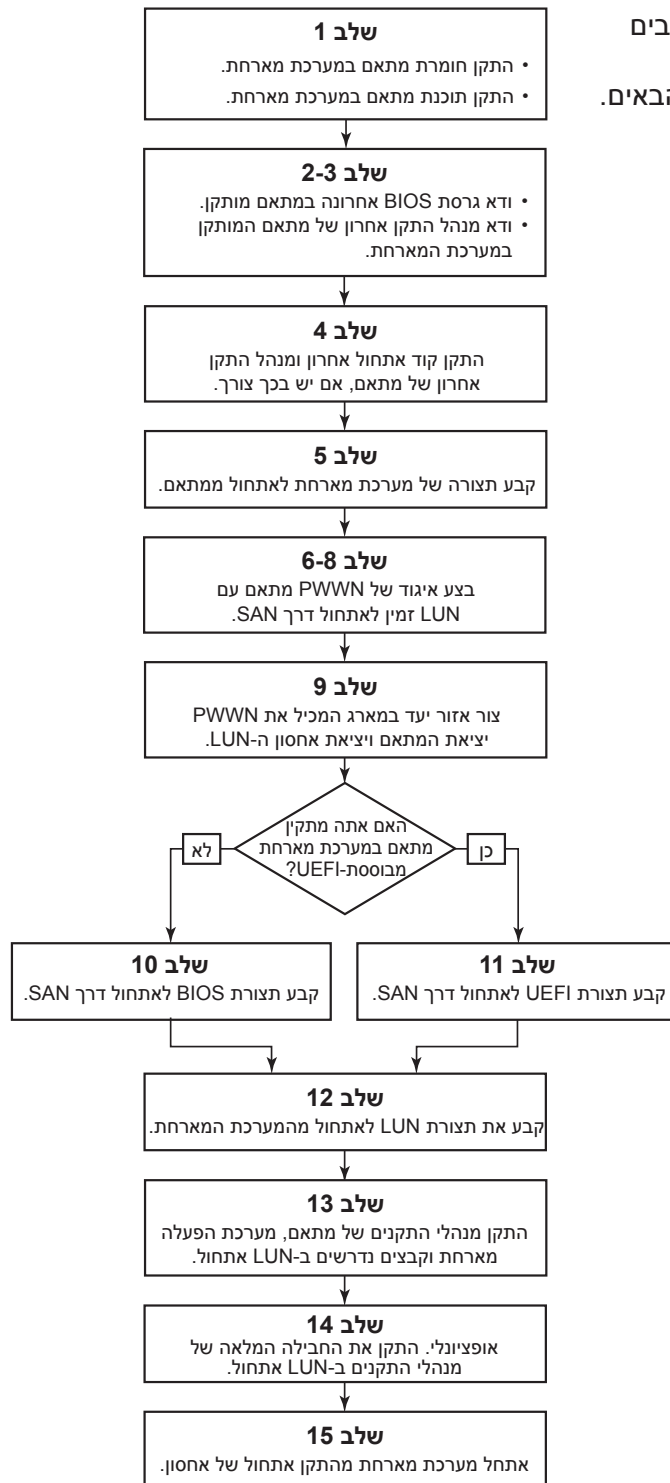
בים

הבאים.

שלב 1
• התקן חומרת מתאם במערכת מארחת.
• התקן תוכנת מתאם במערכת מארחת.

שלב 2-3
• ודא גרסת BIOS אחרונה במתאם מותקן.
• ודא מנהל התקן אחרון של מתאם המותקן במערכת המארחת.

שלב 4
התקן קוד אתחול אחרון ומנהל התקן אחרון של מתאם, אם יש בכך צורך.

שלב 5
קבע תצורה של מערכת מארחת לאתחול ממתאם.

שלב 6-8
בצע איגוד של PWWN מתאם עם LUN זמין לאתחול דרך SAN.

שלב 9
צור אזור יעד במארג המכיל את PWWN יציאת המתאם ויציאת אחסון ה-LUN.

האם אתה מתקין מתאם במערכת מארחת מבוססת-UEFI?

לא

כן

שלב 10
קבע תצורת BIOS לאתחול דרך SAN.

שלב 11
קבע תצורת UEFI לאתחול דרך SAN.

שלב 12
קבע את תצורת LUN לאתחול מהמערכת המארחת.

שלב 13
התקן מנהלי התקנים של מתאם, מערכת הפעלה מארחת וקבצים נדרשים ב-LUN אתחול.

שלב 14
אופציונלי. התקן את החבילה המלאה של מנהלי התקנים ב-LUN אתחול.

שלב 15
אתחל מערכת מארחת מהתקן אתחול של אחסון.